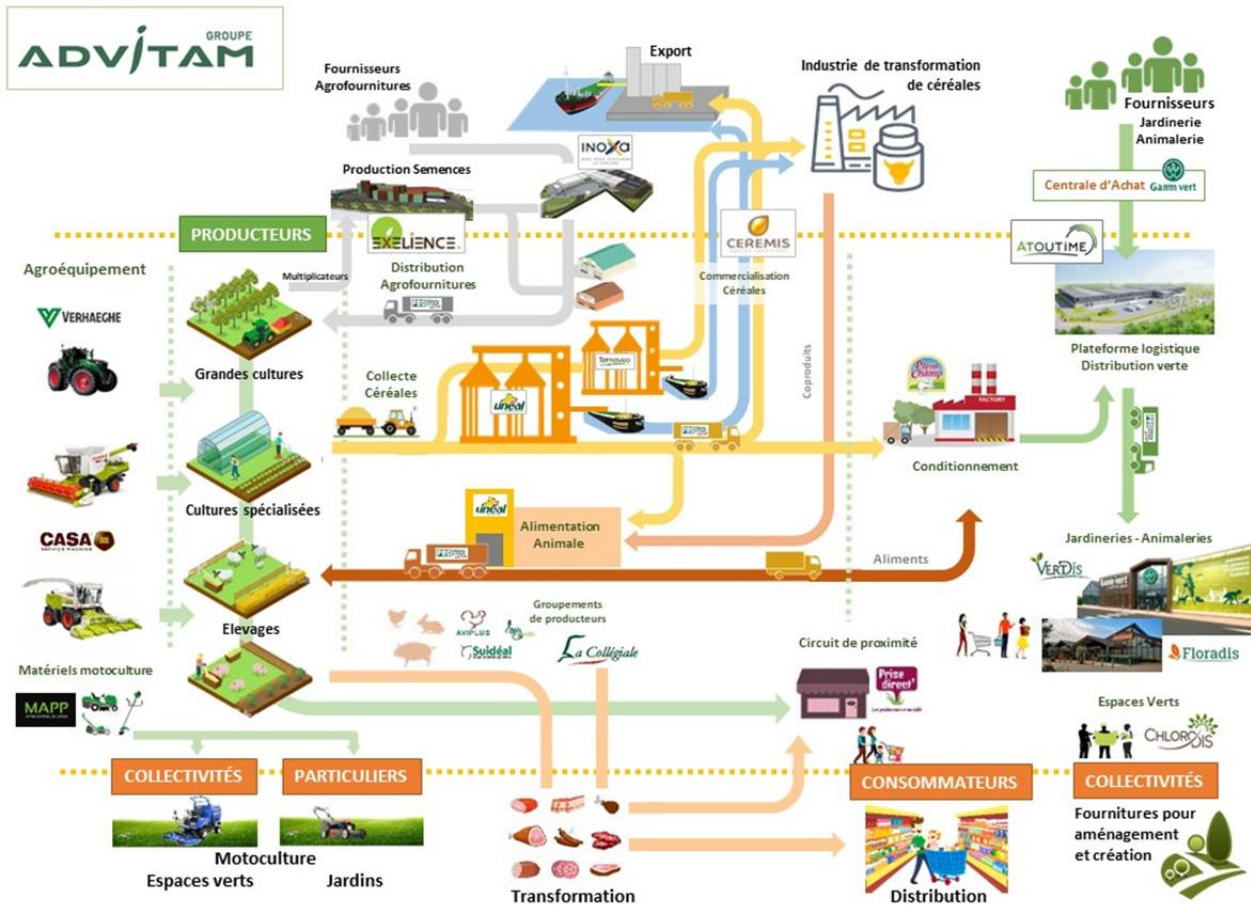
GROUPE
ADVITAM

Fournisseurs Agrofournitures

Export

Industrie de transformation de céréales

Fournisseurs Jardinerie Animalerie

Production Semences

INOXA

Centrale d'Achat Gamm vert

PRODUCTEURS

EXELIENCE

CEREMIS

ATOUTIME

Agroéquipement

Multiplicateurs

Distribution Agrofournitures

Commercialisation Céréales

VERHAEGHE

Plateforme logistique Distribution verte

Grandes cultures

Collecte Céréales

Coproduits

Cultures spécialisées

Conditionnement

Alimentation Animale

Jardineries - Animaleries

CASA

Aliments

VERDIS

Elevages

Groupements de producteurs

AVIPLUS

Suidéal

La Collégiale

Circuit de proximité

Floradis

Prize direct'

Matériels motoculture

MAPP

Espaces Verts

CHLOROIS

COLLECTIVITÉS

PARTICULIERS

CONSOMMATEURS

COLLECTIVITÉS

Motoculture

Espaces verts

Jardins

Fournitures pour aménagement et création

Transformation

Distribution